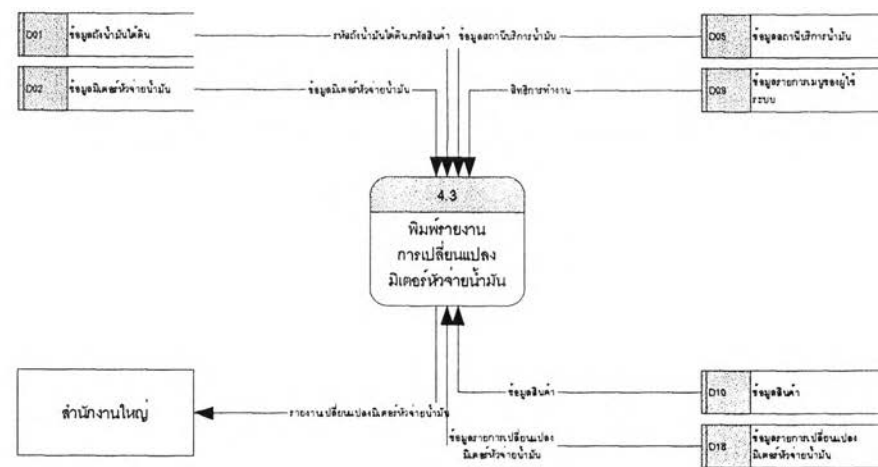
D01 ข้อมูลถังน้ำมันใต้ดิน

D02 ข้อมูลมิเตอร์หัวจ่ายน้ำมัน

รหัสถังน้ำมันใต้ดิน,รหัสสินค้า

ข้อมูลสถานีบริการน้ำมัน

ข้อมูลมิเตอร์หัวจ่ายน้ำมัน

สิทธิการทำงาน

D05 ข้อมูลสถานีบริการน้ำมัน

D29 ข้อมูลรายการเมนูของผู้ใช้ระบบ

4.3

พิมพ์รายงานการเปลี่ยนแปลงมิเตอร์หัวจ่ายน้ำมัน

สำนักงานใหญ่

รายงานเปลี่ยนแปลงมิเตอร์หัวจ่ายน้ำมัน

ข้อมูลสินค้า

ข้อมูลรายการเปลี่ยนแปลงมิเตอร์หัวจ่ายน้ำมัน

D10 ข้อมูลสินค้า

D18 ข้อมูลรายการเปลี่ยนแปลงมิเตอร์หัวจ่ายน้ำมัน